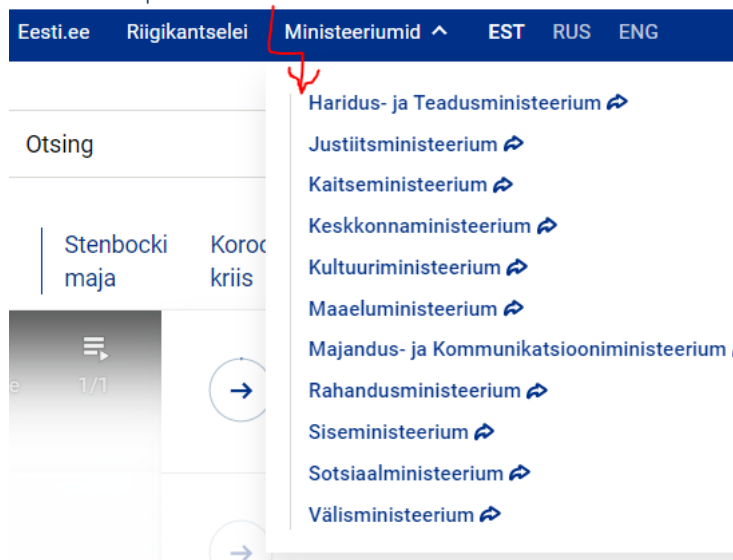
Eesti.ee Riigikantselei Ministeeriumid EST RUS ENG

Otsing

Stenbocki maja

Koroc kriis

1/1

Haridus- ja Teadusministeerium
Justiitsministeerium
Kaitseministeerium
Keskkonnaministeerium
Kultuuriministeerium
Maaeluministeerium
Majandus- ja Kommunikatsiooniministeerium
Rahandusministeerium
Siseministeerium
Sotsiaalministeerium
Välisministeerium